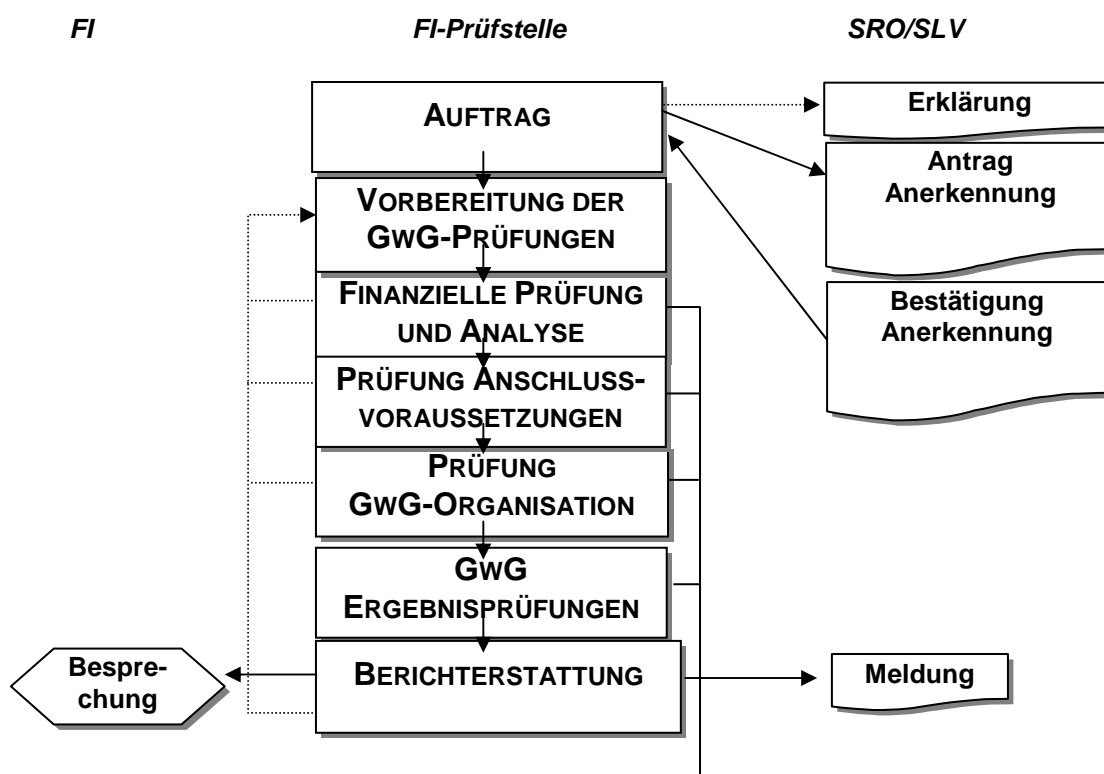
FI

FI-Prüfstelle

SRO/SLV

AUFTRAG

Erklärung

Antrag Anerkennung

VORBEREITUNG DER GWG-PRÜFUNGEN

Bestätigung Anerkennung

FINANZIELLE PRÜFUNG UND ANALYSE

PRÜFUNG ANSCHLUSSVORAUSSETZUNGEN

PRÜFUNG GWG-ORGANISATION

GWG ERGEBNISPRÜFUNGEN

Besprechung

BERICHTERSTATTUNG

Meldung